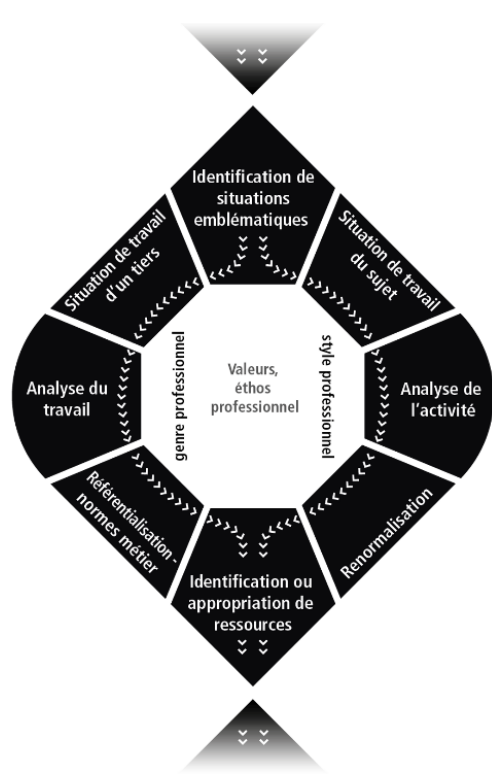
Identification de situations emblématiques

Situation de travail du sujet

Analyse de l'activité

Renormalisation

Identification ou appropriation de ressources

Référentialisation - normes métier

Analyse du travail

Situation de travail d'un tiers

genre professionnel

Valeurs, éthos professionnel

style professionnel